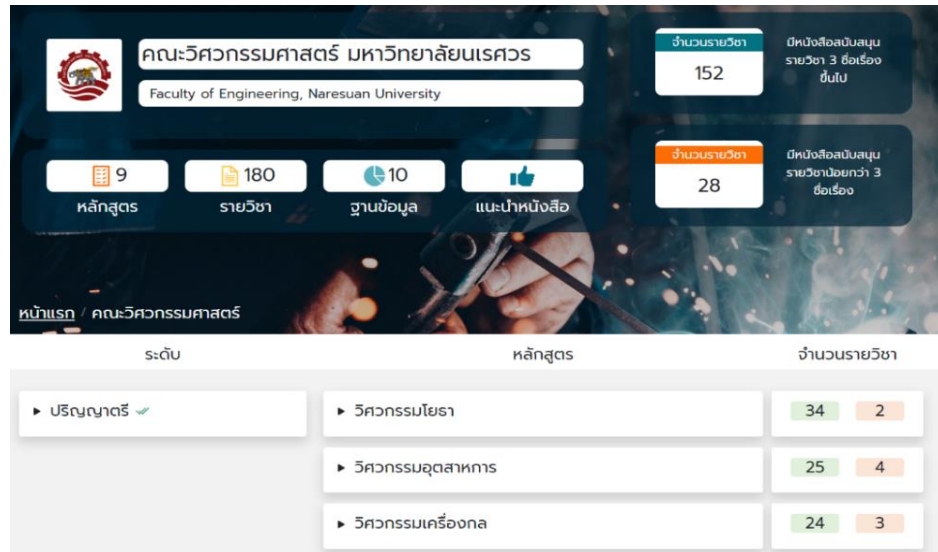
คณะวิศวกรรมศาสตร์ มหาวิทยาลัยนเรศวร

Faculty of Engineering, Naresuan University

จำนวนรายวิชา
152

มีหนังสือสนับสนุนรายวิชา 3 ชื่อเรื่องขึ้นไป

จำนวนรายวิชา
28

มีหนังสือสนับสนุนรายวิชาน้อยกว่า 3 ชื่อเรื่อง

9
หลักสูตร

180
รายวิชา

10
ฐานข้อมูล

แนะนำหนังสือ

หน้าแรก / คณะวิศวกรรมศาสตร์

| ระดับ | หลักสูตร | จำนวนรายวิชา |
|---|---|---|
| ▸ ปริญญาตรี | ▸ วิศวกรรมโยธา | 34 2 |
| | ▸ วิศวกรรมอุตสาหการ | 25 4 |
| | ▸ วิศวกรรมเครื่องกล | 24 3 |